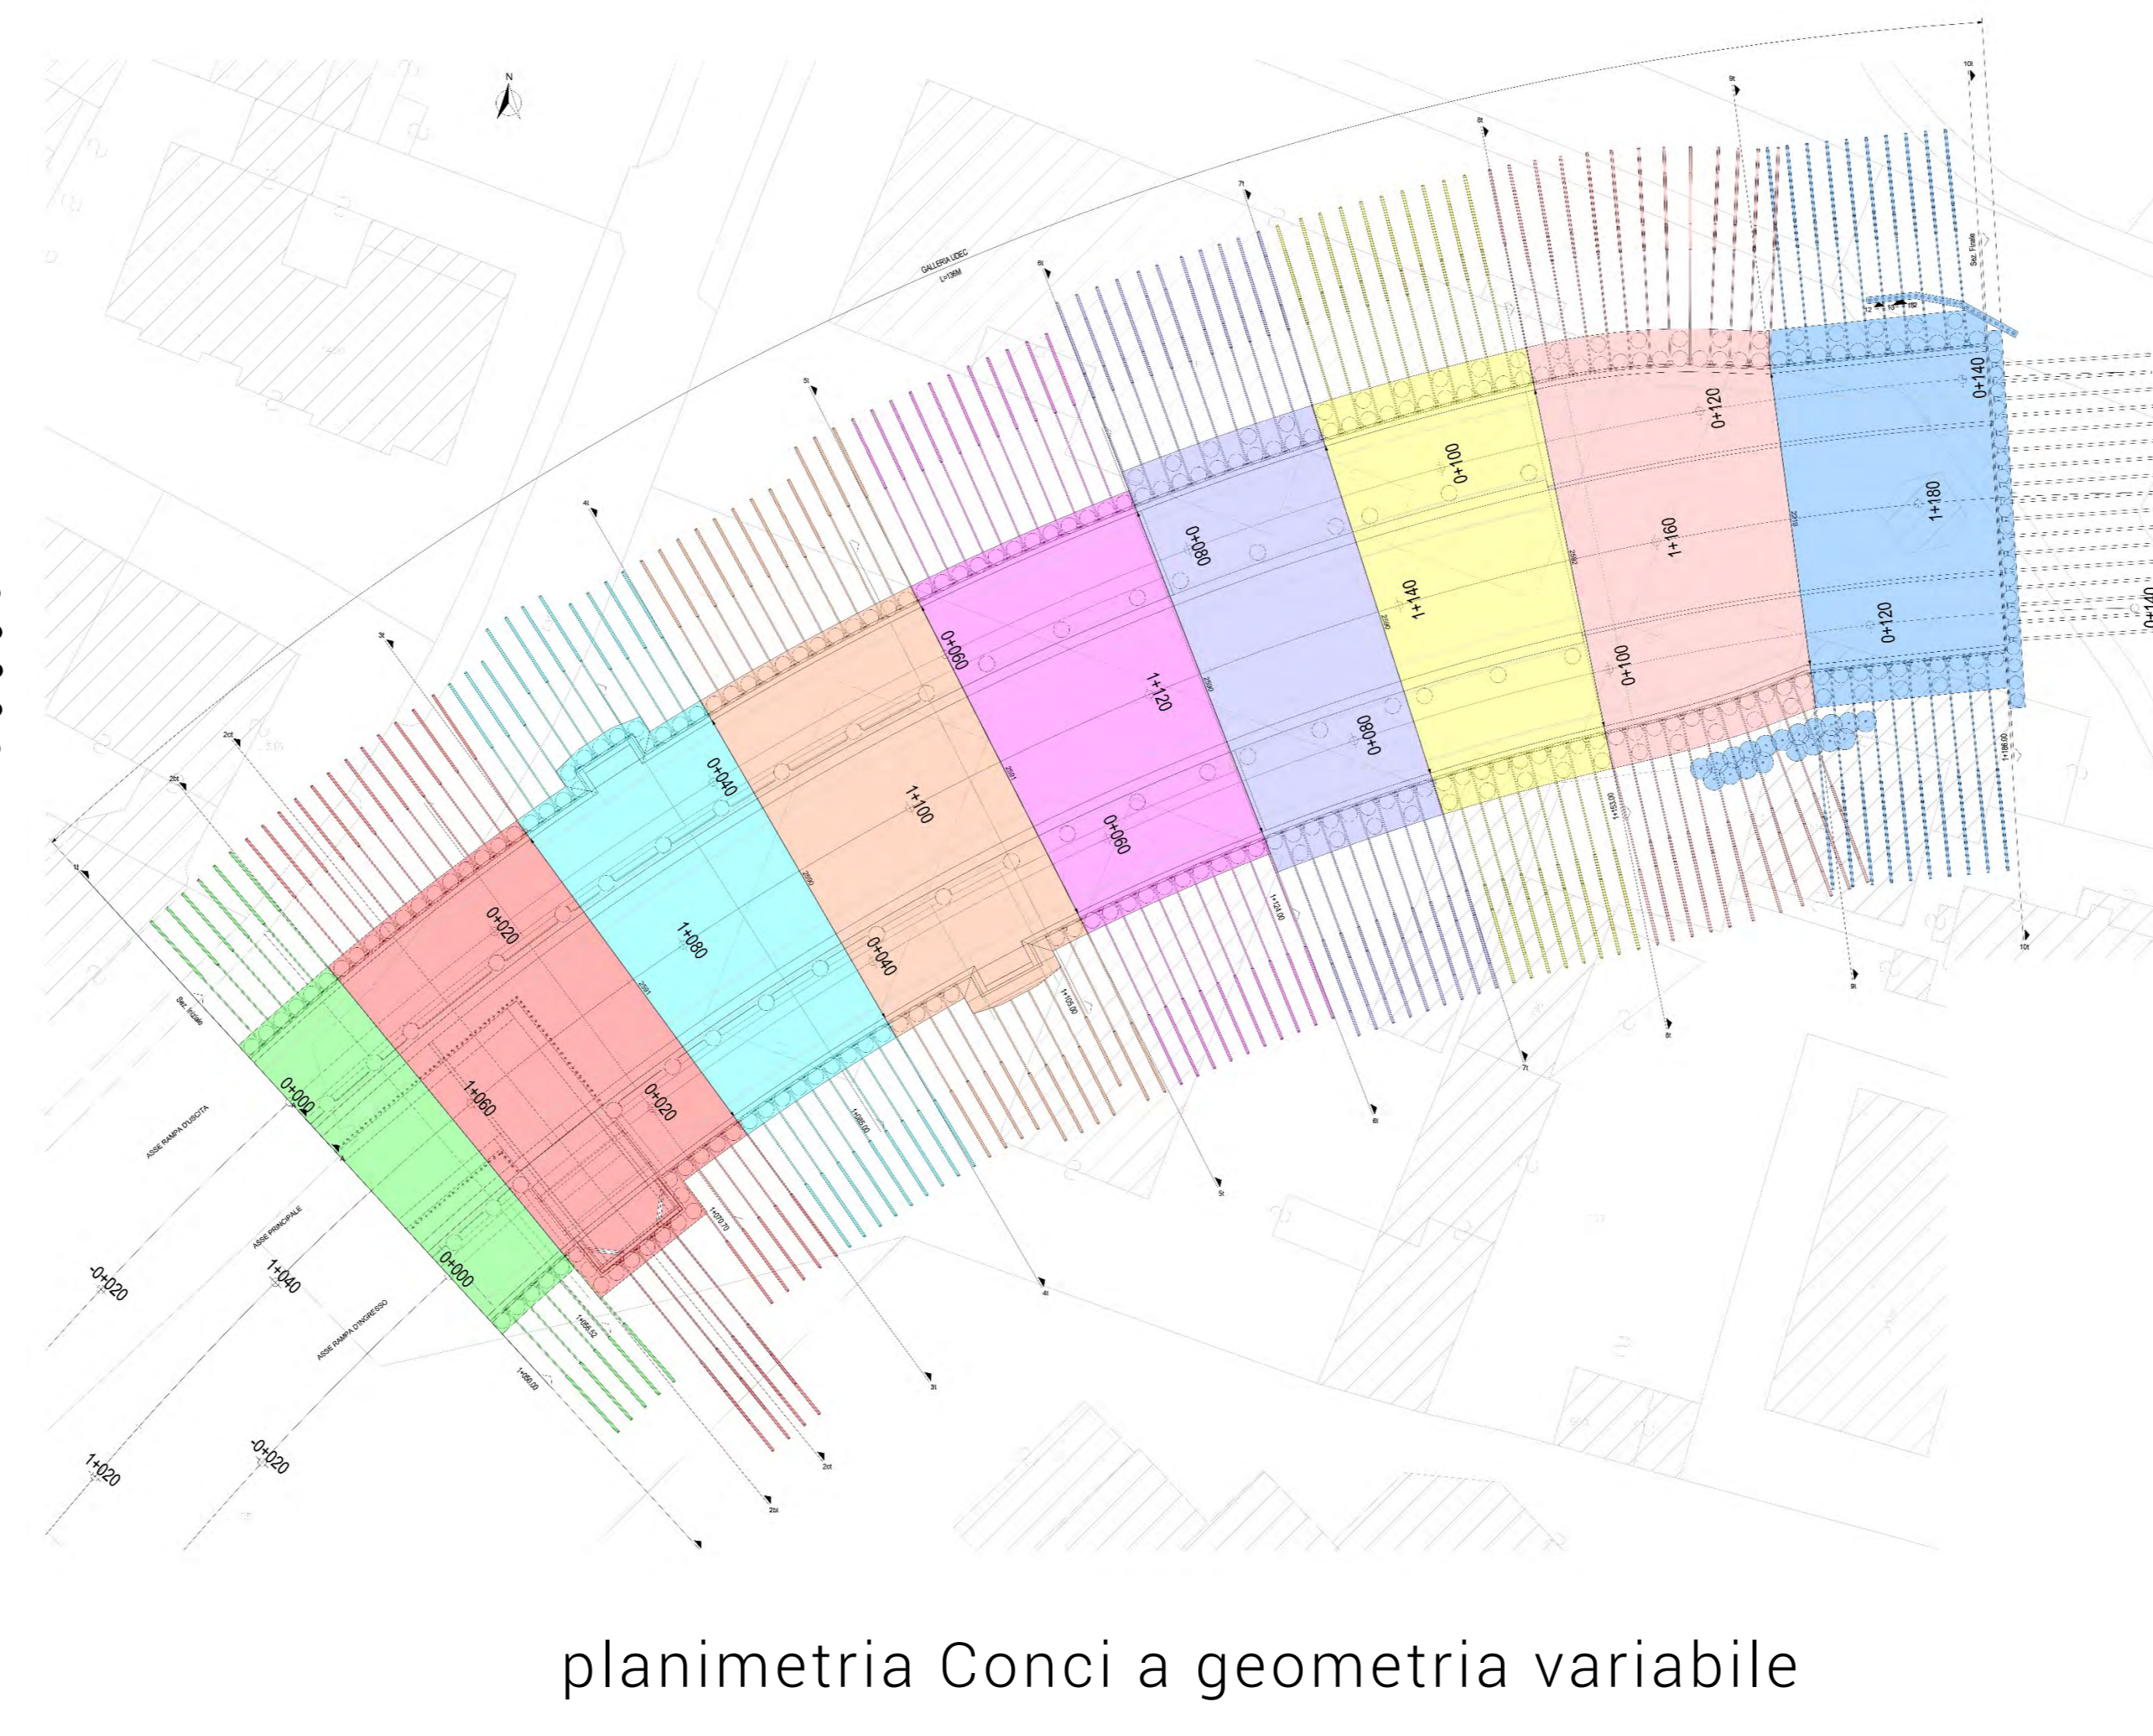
N

GALLERIA UDEC
L=136M

10t
9t
8t
7t
6t
5t
4t
3t
2ct
2bt
1t

Sez. Finale
Sez. Iniziale

0+140
0+120
1+180
0+100
1+160
0+120
0+080
1+140
0+100
0+060
1+120
0+080
0+040
1+100
0+060
0+020
1+080
0+040
0+000
1+060
0+020
0+000

ASSE RAMPA D'USCITA
ASSE PRINCIPALE
ASSE RAMPA D'INGRESSO

-0+020
1+040
1+020
-0+020

1+186.00
1+153.00
1+121.00
1+105.00
1+088.00
1+070.70
1+056.52
1+050.00

2bt
2ct
3t
4t
5t
6t
7t
8t
9t
10t

planimetria Conci a geometria variabile